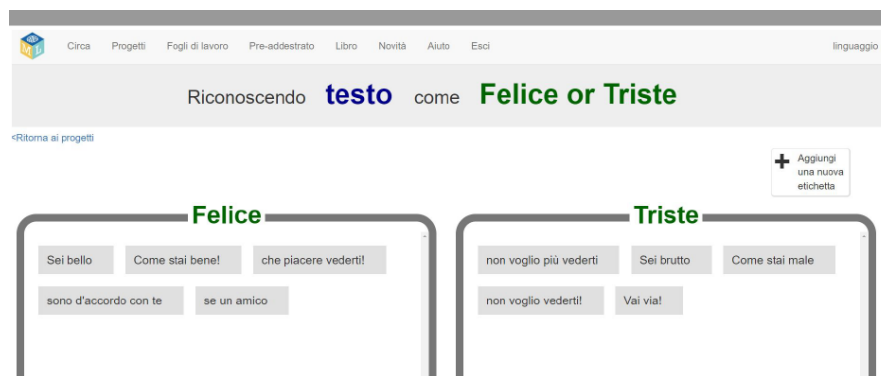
Circa Progetti Fogli di lavoro Pre-addestrato Libro Novità Aiuto Esci linguaggio

Riconoscendo **testo** come **Felice or Triste**

<Ritorna ai progetti

Aggiungi una nuova etichetta

Felice

Sei bello
Come stai bene!
che piacere vederti!
sono d'accordo con te
se un amico

Triste

non voglio più vederti
Sei brutto
Come stai male
non voglio vederti!
Vai via!